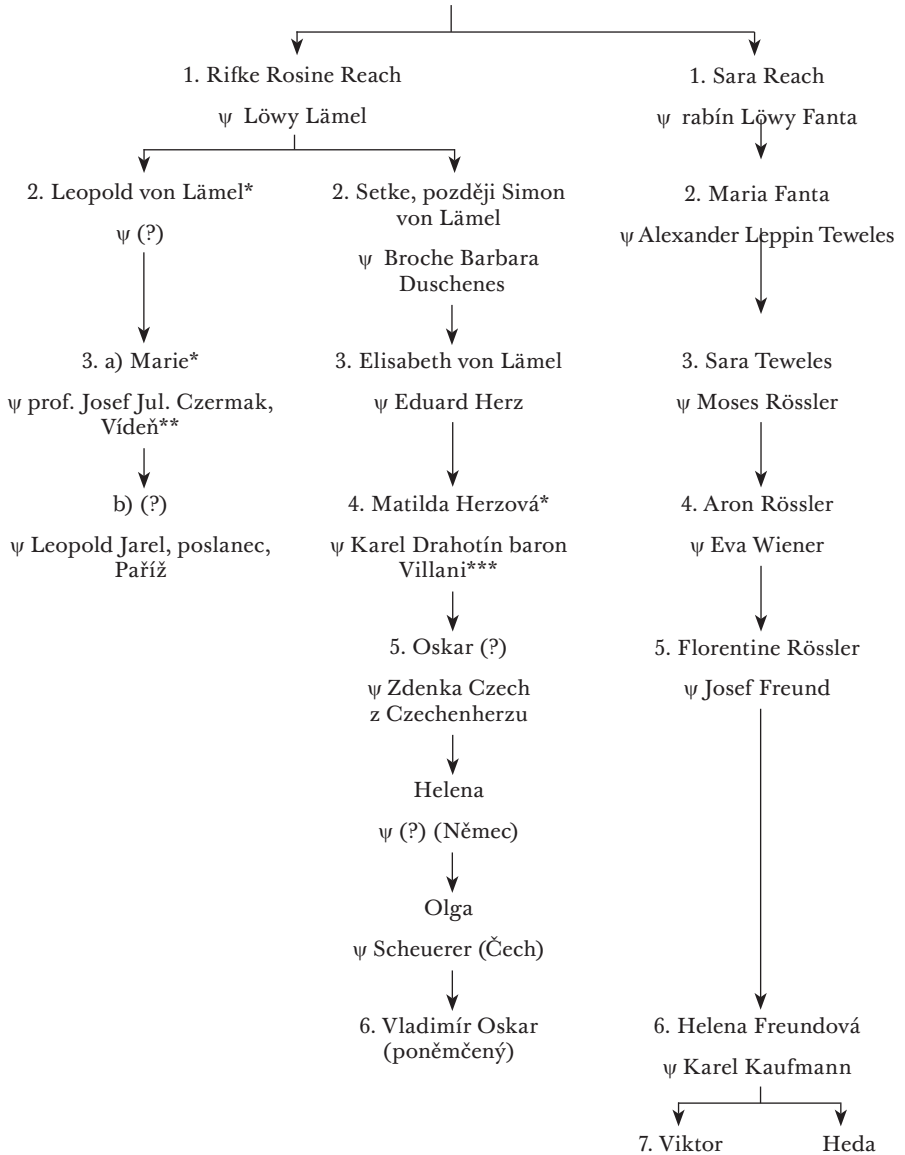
1. Rifke Rosine Reach

ψ Löwy Lämel

2. Leopold von Lämel*

ψ (?)

3. a) Marie*

ψ prof. Josef Jul. Czermak, Vídeň**

b) (?)

ψ Leopold Jarel, poslanec, Paříž

2. Setke, později Simon von Lämel

ψ Broche Barbara Duschenes

3. Elisabeth von Lämel

ψ Eduard Herz

4. Matilda Herzová*

ψ Karel Drahotín baron Villani***

5. Oskar (?)

ψ Zdenka Czech z Czechenherzu

Helena

ψ (?) (Němec)

Olga

ψ Scheuerer (Čech)

6. Vladimír Oskar (poněmčený)

1. Sara Reach

ψ rabín Löwy Fanta

2. Maria Fanta

ψ Alexander Leppin Teweles

3. Sara Teweles

ψ Moses Rössler

4. Aron Rössler

ψ Eva Wiener

5. Florentine Rössler

ψ Josef Freund

6. Helena Freundová

ψ Karel Kaufmann

7. Viktor

Heda